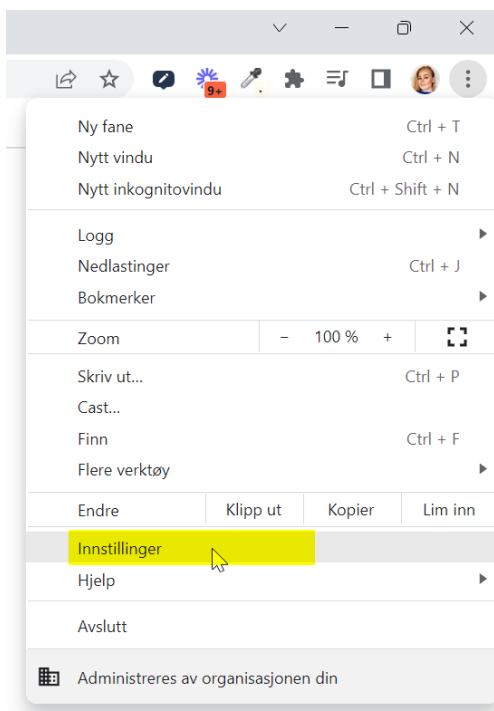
9+

Ny fane Ctrl + T
Nytt vindu Ctrl + N
Nytt inkognitovindu Ctrl + Shift + N

Logg
Nedlastinger Ctrl + J
Bokmerker

Zoom − 100 % +

Skriv ut... Ctrl + P
Cast...
Finn Ctrl + F
Flere verktøy

Endre Klipp ut Kopier Lim inn

Innstillinger
Hjelp

Avslutt

Administreres av organisasjonen din